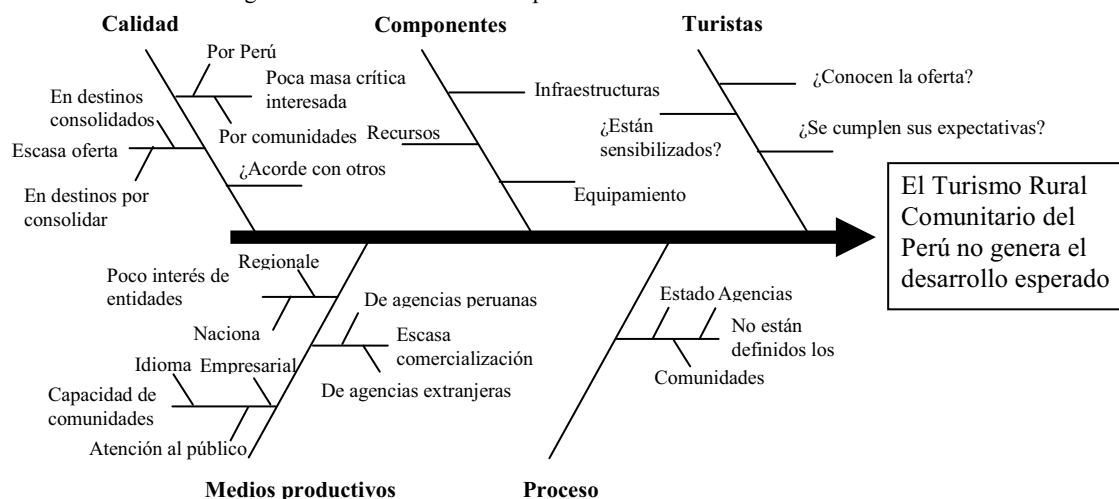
Calidad

Por Perú

Poca masa crítica interesada

En destinos consolidados

Por comunidades

Escasa oferta

¿Acorde con otros

En destinos por consolidar

Componentes

Infraestructuras

Recursos

Equipamiento

Turistas

¿Conocen la oferta?

¿Están sensibilizados?

¿Se cumplen sus expectativas?

El Turismo Rural Comunitario del Perú no genera el desarrollo esperado

Regionale

Poco interés de entidades

De agencias peruanas

Naciona

Escasa comercialización

Idioma

Empresarial

Capacidad de comunidades

De agencias extranjeras

Atención al público

Medios productivos

Estado

Agencias

No están definidos los

Comunidades

Proceso